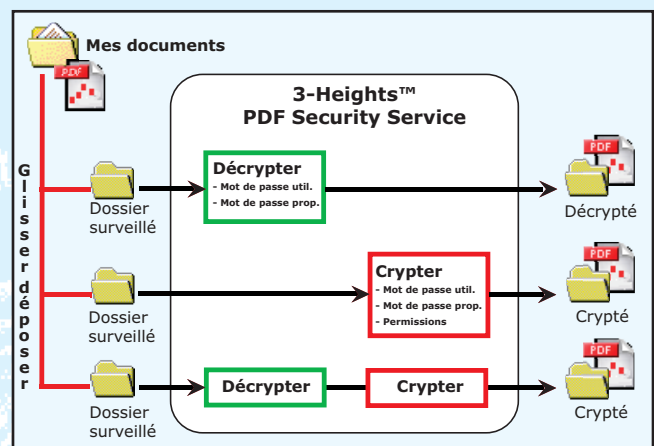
Mes documents

PDF

3-Heights™
PDF Security Service

Glisser déposer

Dossier surveillé

Décrypter
- Mot de passe util.
- Mot de passe prop.

PDF

Décrypté

Dossier surveillé

Crypter
- Mot de passe util.
- Mot de passe prop.
- Permissions

PDF

Crypté

Dossier surveillé

Décrypter

Crypter

PDF

Crypté